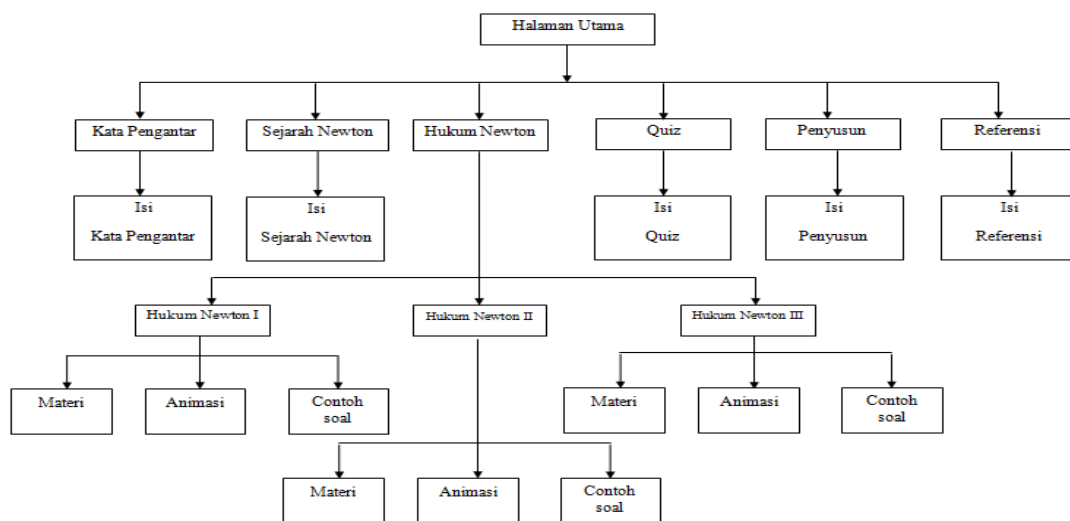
Halaman Utama

Kata Pengantar

Isi
Kata Pengantar

Sejarah Newton

Isi
Sejarah Newton

Hukum Newton

Quiz

Isi
Quiz

Penyusun

Isi
Penyusun

Referensi

Isi
Referensi

Hukum Newton I

Materi

Animasi

Contoh soal

Hukum Newton II

Materi

Animasi

Contoh soal

Hukum Newton III

Materi

Animasi

Contoh soal